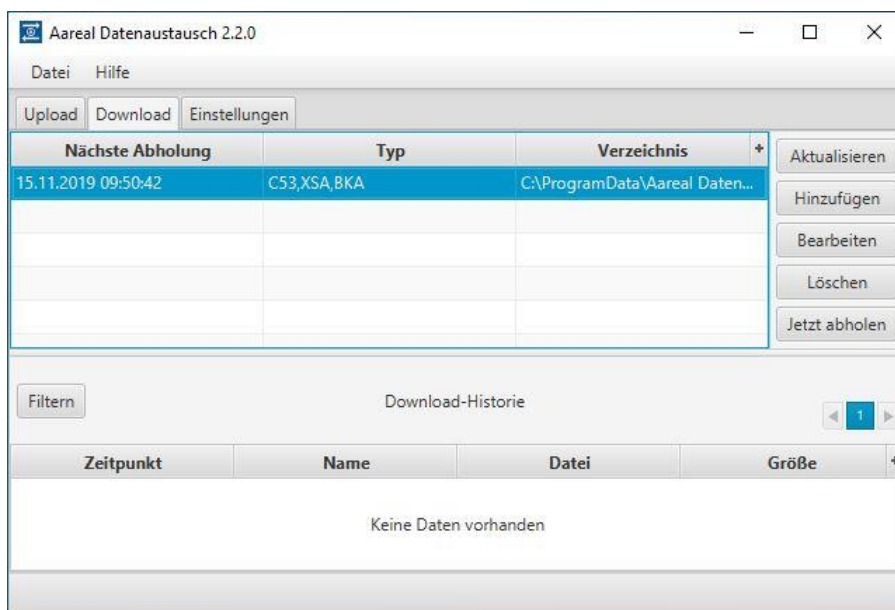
Aareal Datenaustausch 2.2.0

Datei Hilfe

Upload Download Einstellungen

| Nächste Abholung | Typ | Verzeichnis |
|---|---|---|
| 15.11.2019 09:50:42 | C53,XSA,BKA | C:\ProgramData\Aareal Daten... |
| | | |
| | | |
| | | |
| | | |

Aktualisieren
Hinzufügen
Bearbeiten
Löschen
Jetzt abholen

Filtern

Download-Historie

1

| Zeitpunkt | Name | Datei | Größe |
|---|---|---|---|

Keine Daten vorhanden